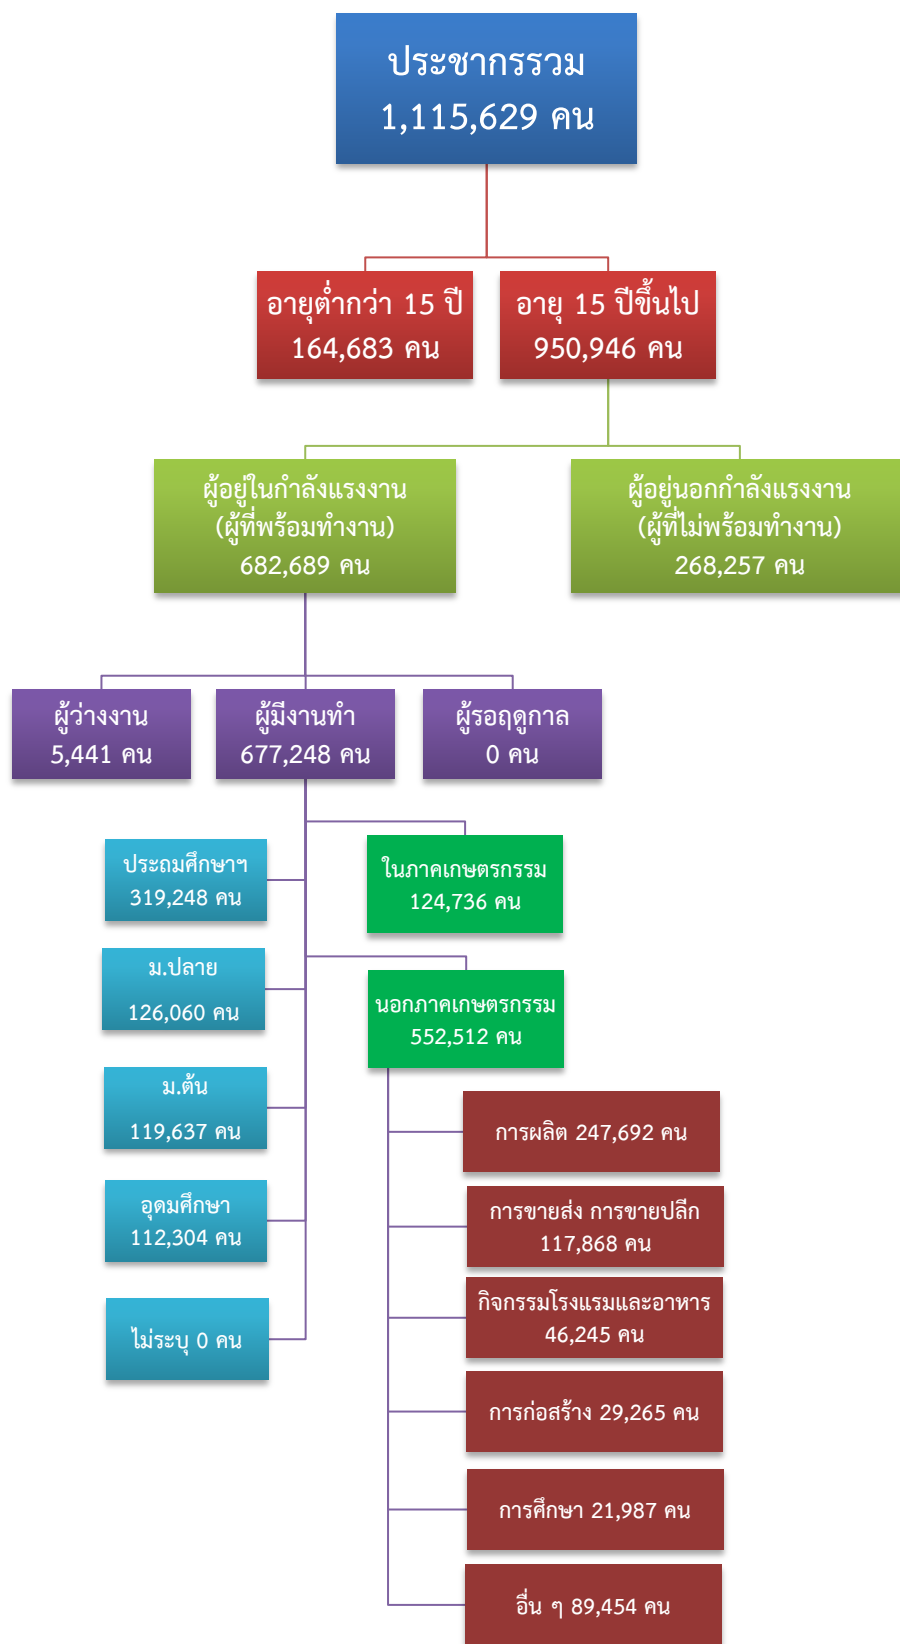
ประชากรรวม
1,115,629 คน

อายุต่ำกว่า 15 ปี
164,683 คน

อายุ 15 ปีขึ้นไป
950,946 คน

ผู้อยู่ในกำลังแรงงาน
(ผู้ที่พร้อมทำงาน)
682,689 คน

ผู้อยู่นอกกำลังแรงงาน
(ผู้ที่ไม่พร้อมทำงาน)
268,257 คน

ผู้ว่างงาน
5,441 คน

ผู้มีงานทำ
677,248 คน

ผู้รอฤดูกาล
0 คน

ประถมศึกษาฯ
319,248 คน

ม.ปลาย
126,060 คน

ม.ต้น
119,637 คน

อุดมศึกษา
112,304 คน

ไม่ระบุ 0 คน

ในภาคเกษตรกรรม
124,736 คน

นอกภาคเกษตรกรรม
552,512 คน

การผลิต 247,692 คน

การขายส่ง การขายปลีก
117,868 คน

กิจกรรมโรงแรมและอาหาร
46,245 คน

การก่อสร้าง 29,265 คน

การศึกษา 21,987 คน

อื่น ๆ 89,454 คน